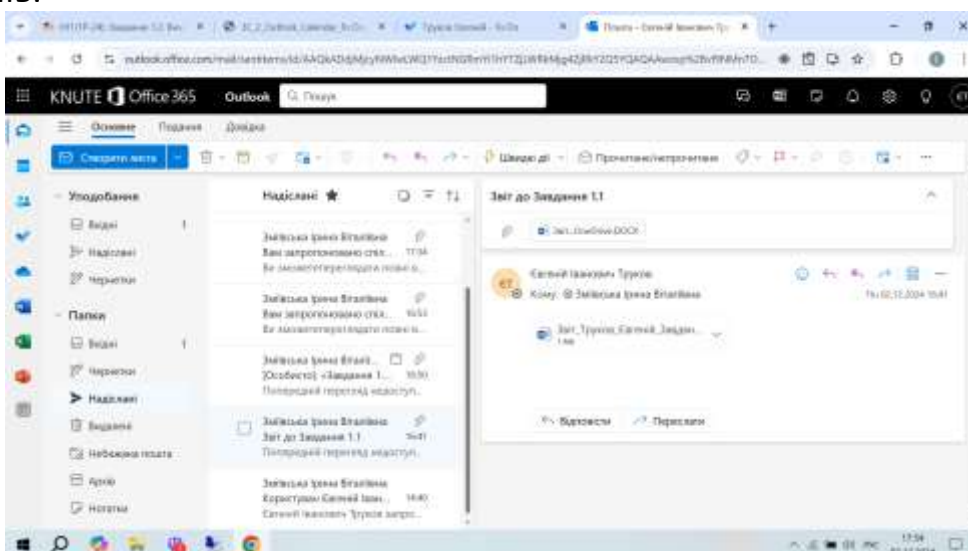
KNUTE Office 365 Outlook Пошук

Основне Подання Довідка

Створити лист

Швидкі дії Прочитане/непрочитане

Уподобання
Вхідні 1
Надіслані
Чернетки

Папки
Вхідні 1
Чернетки
Надіслані
Видалені
Небажана пошта
Архів
Нотатки

Надіслані ★

Зелінська Ірина Віталіївна
Вам запропоновано спіл... 17:34
Ви засвоєте/перегляд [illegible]

Зелінська Ірина Віталіївна
Вам запропоновано спіл... 16:53
Ви засвоєте/перегляд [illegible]

Зелінська Ірина Віталі...
[Особисте]: «Завдання 1... 16:30
Попередній перегляд недоступ...

Зелінська Ірина Віталіївна
Звіт до Завдання 1.1 16:41
Попередній перегляд недоступ...

Зелінська Ірина Віталіївна
Користувач Євгеній Іван... 16:40
Євгеній Іванович Трухов запро...

Звіт до Завдання 1.1

Звіт_OneDrive.DOCX

Євгеній Іванович Трухов
Кому: Зелінська Ірина Віталіївна
Чт 02.12.2024 16:41

Звіт_Трухов_Євгеній_Завдан...
1 кв

Відповісти Переслати

17:54